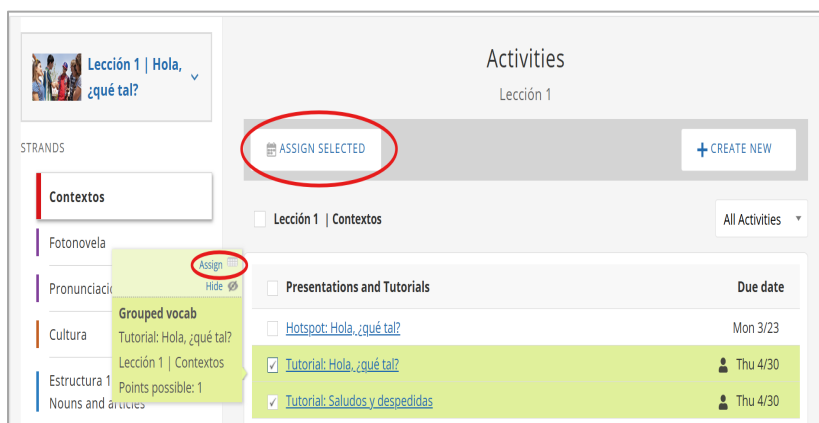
Lección 1 | Hola, ¿qué tal?

STRANDS

Contextos

Fotonovela

Pronunciació

Cultura

Estructura 1
Nouns and articles

Assign
Hide

Grouped vocab
Tutorial: Hola, ¿qué tal?
Lección 1 | Contextos
Points possible: 1

Activities
Lección 1

ASSIGN SELECTED

+ CREATE NEW

Lección 1 | Contextos

All Activities

| | Presentations and Tutorials | Due date |
|---|---|---|
| | Hotspot: Hola, ¿qué tal? | Mon 3/23 |
| ✓ | Tutorial: Hola, ¿qué tal? | Thu 4/30 |
| ✓ | Tutorial: Saludos y despedidas | Thu 4/30 |